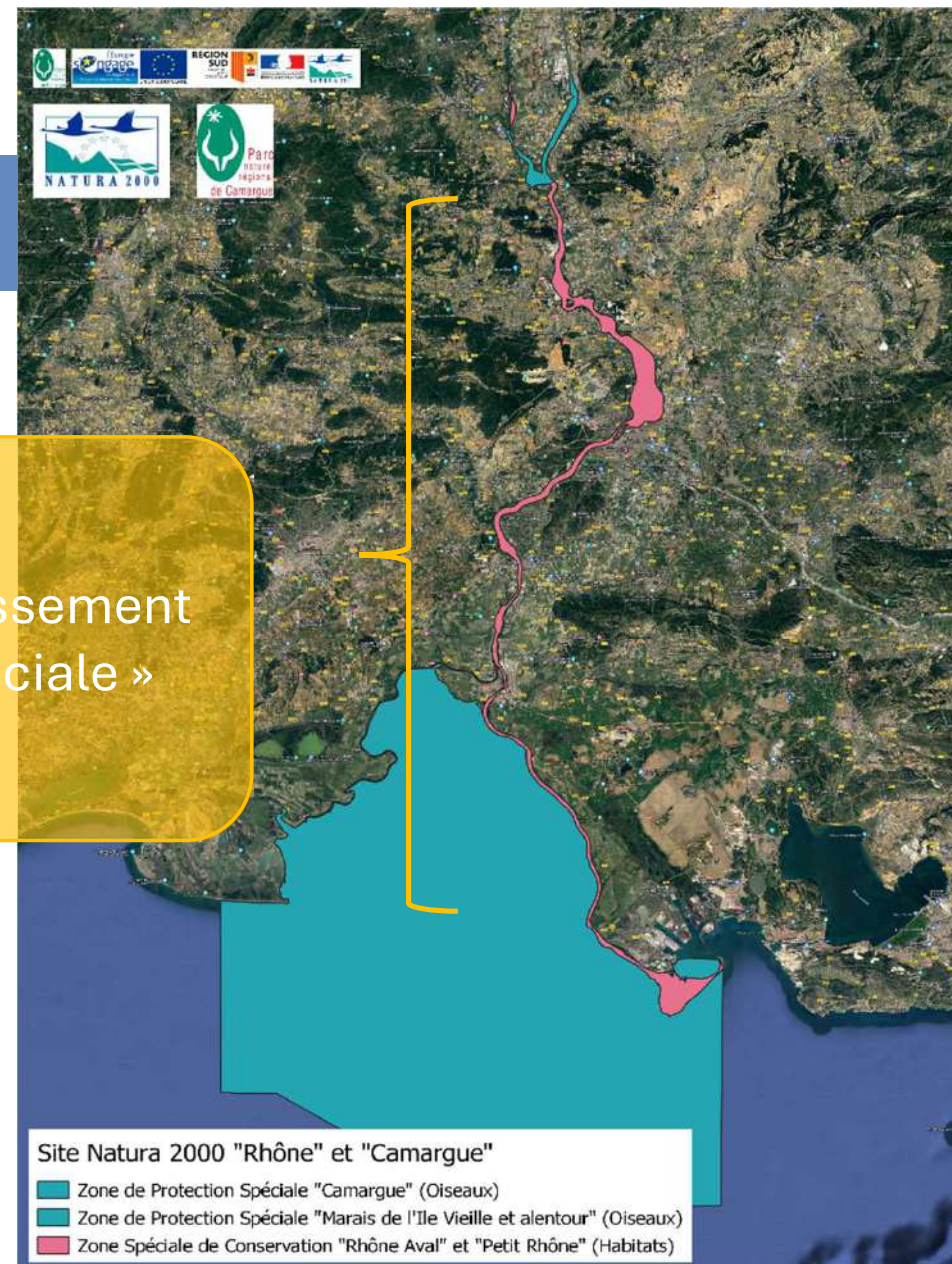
L'Europe
REGION SUD

NATURA 2000

Parc naturel régional de Camargue

ssement
ciale »

Site Natura 2000 "Rhône" et "Camargue"
Zone de Protection Spéciale "Camargue" (Oiseaux)
Zone de Protection Spéciale "Marais de l'Ile Vieille et alentour" (Oiseaux)
Zone Spéciale de Conservation "Rhône Aval" et "Petit Rhône" (Habitats)